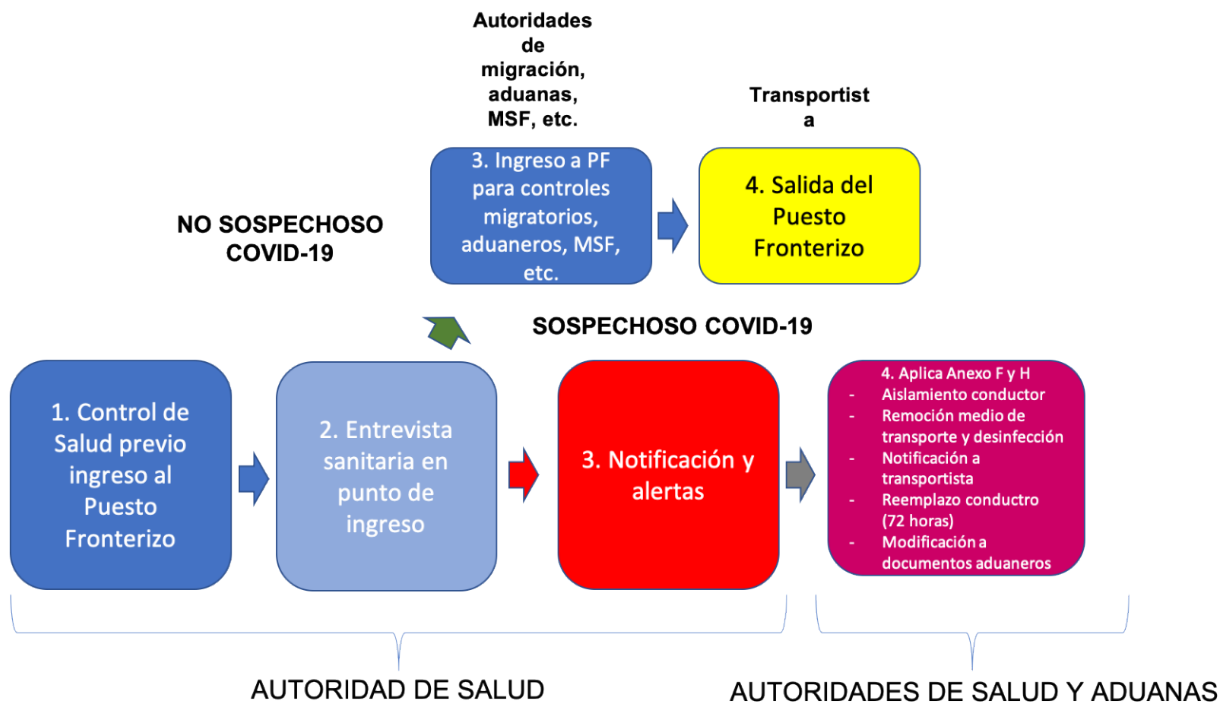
Autoridades de migración, aduanas, MSF, etc.

Transportist a

3. Ingreso a PF para controles migratorios, aduaneros, MSF, etc.

4. Salida del Puesto Fronterizo

NO SOSPECHOSO COVID-19

SOSPECHOSO COVID-19

1. Control de Salud previo ingreso al Puesto Fronterizo

2. Entrevista sanitaria en punto de ingreso

3. Notificación y alertas

4. Aplica Anexo F y H
- Aislamiento conductor
- Remoción medio de transporte y desinfección
- Notificación a transportista
- Reemplazo conductro (72 horas)
- Modificación a documentos aduaneros

AUTORIDAD DE SALUD

AUTORIDADES DE SALUD Y ADUANAS